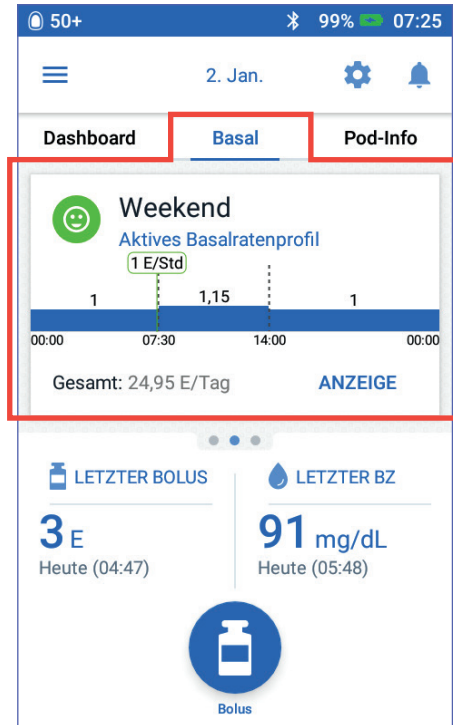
50+ 99% 07:25

2. Jan.

Dashboard | Basal | Pod-Info

Weekend
Aktives Basalratenprofil

1 E/Std

1 1,15 1

00:00 07:30 14:00 00:00

Gesamt: 24,95 E/Tag ANZEIGE

LETZTER BOLUS
3 E
Heute (04:47)

LETZTER BZ
91 mg/dL
Heute (05:48)

Bolus